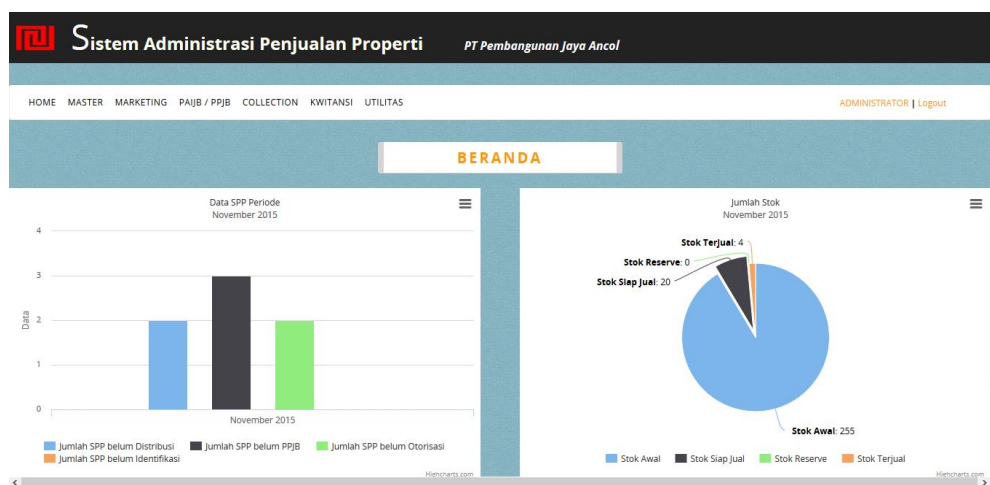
Sistem Administrasi Penjualan Properti PT Pembangunan Jaya Ancol

HOME MASTER MARKETING PAIJB / PPJB COLLECTION KWITANSI UTILITAS

ADMINISTRATOR | Logout

BERANDA

Data SPP Periode
November 2015

4
3
2
1
0

Data

November 2015

Jumlah SPP belum Distribusi Jumlah SPP belum PPJB Jumlah SPP belum Otorisasi Jumlah SPP belum Identifikasi

Highcharts.com

Jumlah Stok
November 2015

Stok Terjual: 4
Stok Reserve: 0
Stok Siap Jual: 20
Stok Awal: 255

Stok Awal Stok Siap Jual Stok Reserve Stok Terjual

Highcharts.com